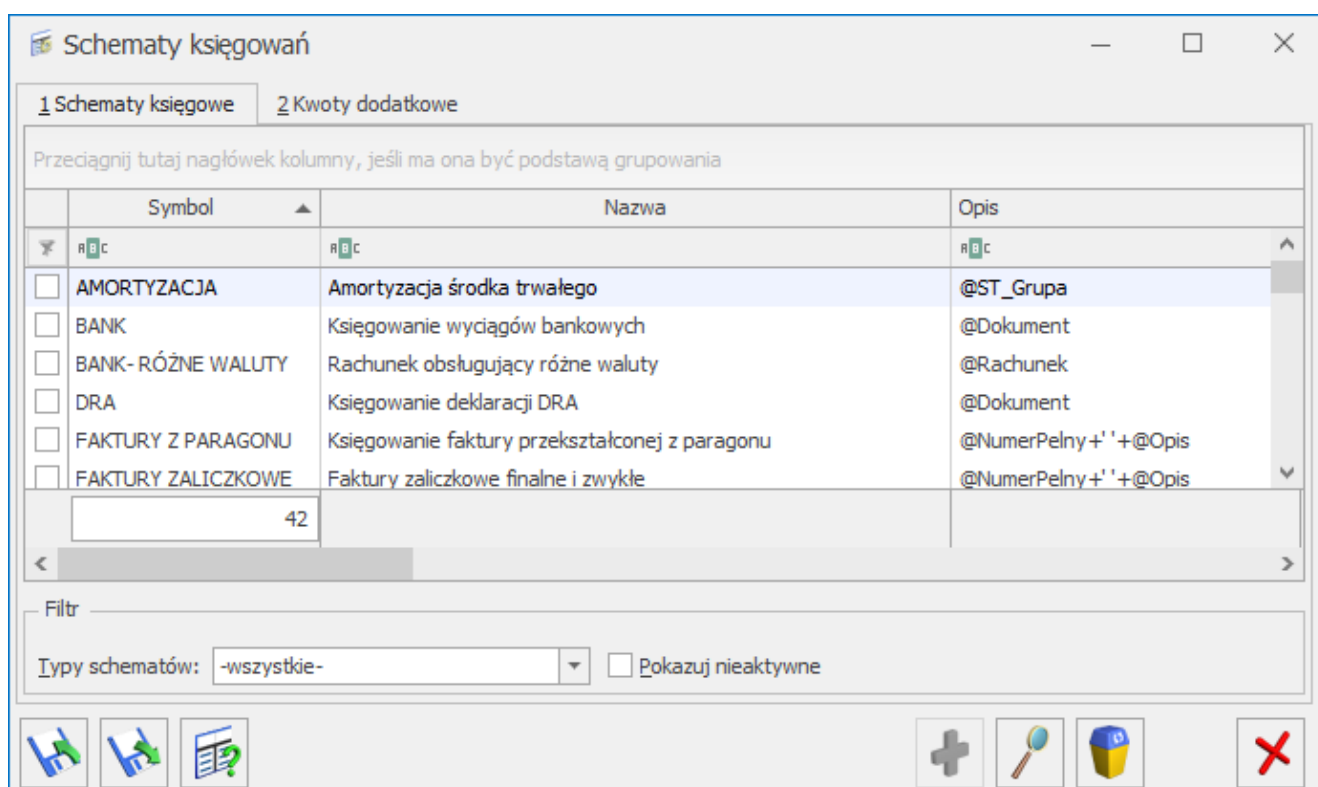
Schematy księgowań

1 Schematy księgowe
2 Kwoty dodatkowe

Przeciągnij tutaj nagłówek kolumny, jeśli ma ona być podstawą grupowania

| | Symbol | Nazwa | Opis |
|---|---|---|---|
| | AMORTYZACJA | Amortyzacja środka trwałego | @ST_Grupa |
| | BANK | Księgowanie wyciągów bankowych | @Dokument |
| | BANK- RÓŻNE WALUTY | Rachunek obsługujący różne waluty | @Rachunek |
| | DRA | Księgowanie deklaracji DRA | @Dokument |
| | FAKTURY Z PARAGONU | Księgowanie faktury przekształconej z paragonu | @NumerPelny+' '+@Opis |
| | FAKTURY ZALICZKOWE | Faktury zaliczkowe finalne i zwykłe | @NumerPelny+' '+@Opis |
| | 42 | | |

Filtr
Typy schematów: -wszystkie-
Pokazuj nieaktywne